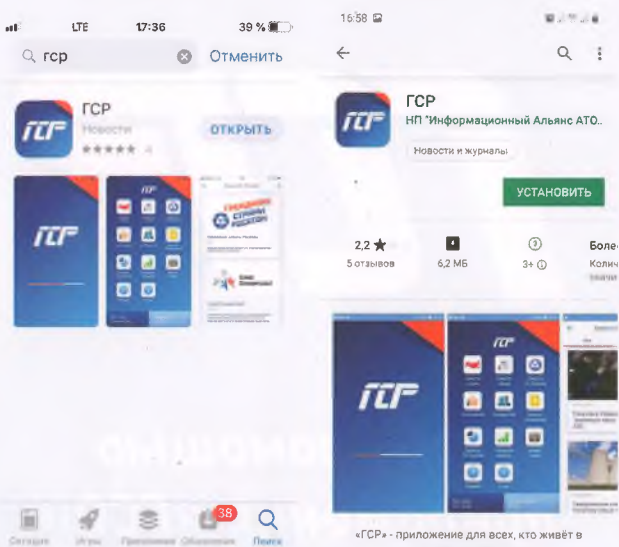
LTE 17:36 39 %

гср Отменить

ГСР
Новости
ОТКРЫТЬ

ГСР

Сегодня Игры Приложения Обновления 38 Поиск

16:58

ГСР
НП "Информационный Альянс АТО..
Новости и журналы
УСТАНОВИТЬ

2,2 ★
5 отзывов

6,2 МБ

3+

Боле
Колич

ГСР

«ГСР» - приложение для всех, кто живёт в